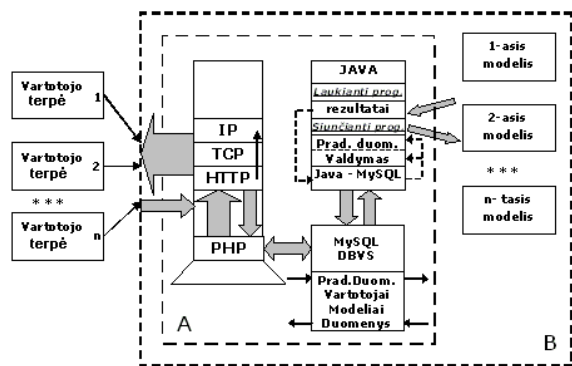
Vartotojo terpė
1
Vartotojo terpė
2
* * *
Vartotojo terpė
n
IP
TCP
HTTP
PHP
JAVA
Laukianti prog.
rezultatai
Siunčianti prog.
Prad. duom.
Valdymas
Java - MySQL
MySQL DBVS
Prad.Duom.
Vartotojai
Modeliai
Duomenys
A
1-asis modelis
2-asis modelis
* * *
n- tasis modelis
B